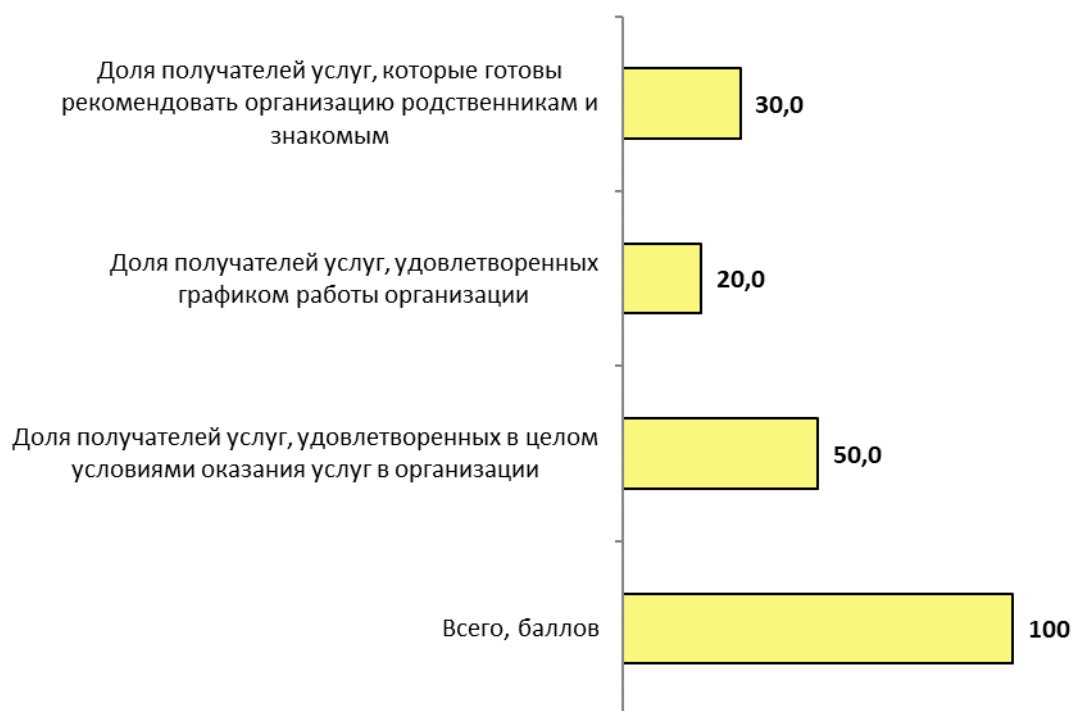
Доля получателей услуг, которые готовы рекомендовать организацию родственникам и знакомым
30,0

Доля получателей услуг, удовлетворенных графиком работы организации
20,0

Доля получателей услуг, удовлетворенных в целом условиями оказания услуг в организации
50,0

Всего, баллов
100